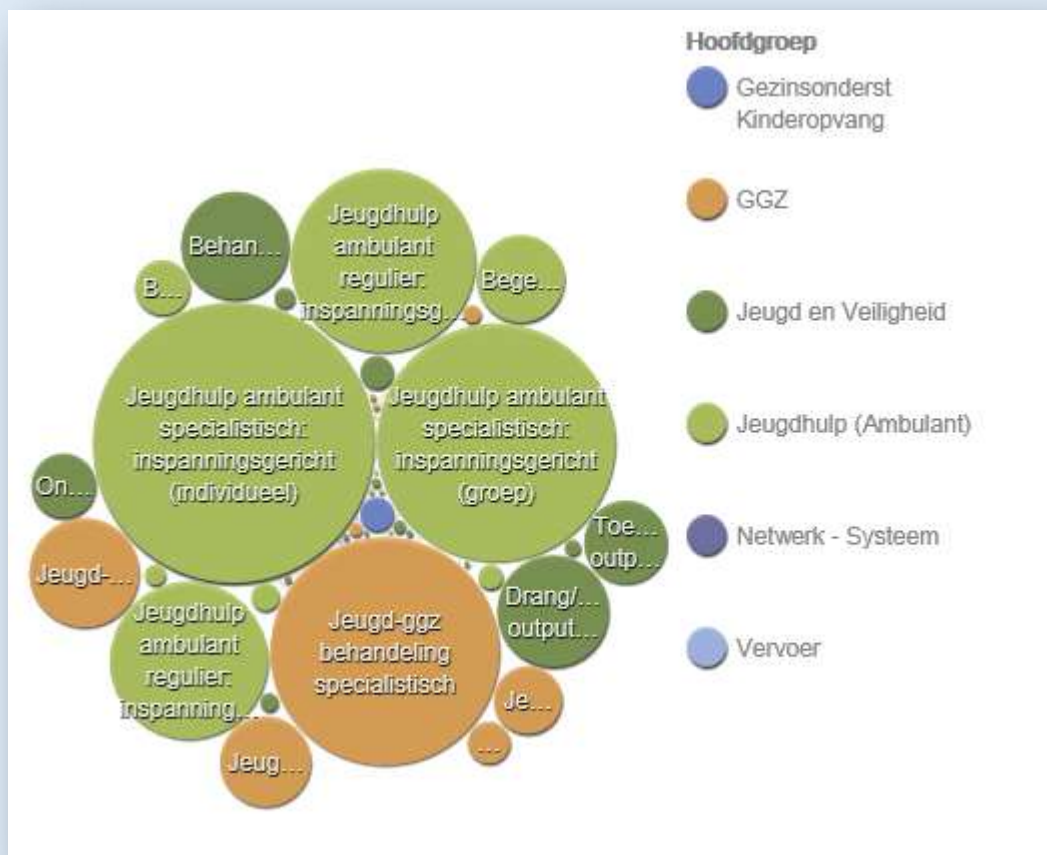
Hoofdgroep
Gezinsonderst Kinderopvang
GGZ
Jeugd en Veiligheid
Jeugdhulp (Ambulant)
Netwerk - Systeem
Vervoer

Behan...
Jeugdhulp ambulant regulier: inspanningsg...
B...
Bege...
Jeugdhulp ambulant specialistisch: inspanningsgericht (individueel)
Jeugdhulp ambulant specialistisch: inspanningsgericht (groep)
On...
Toe... outp...
Jeugd-...
Drang/... output...
Jeugdhulp ambulant regulier: inspanning...
Jeugd-ggz behandeling specialistisch
Je...
...
Jeug...